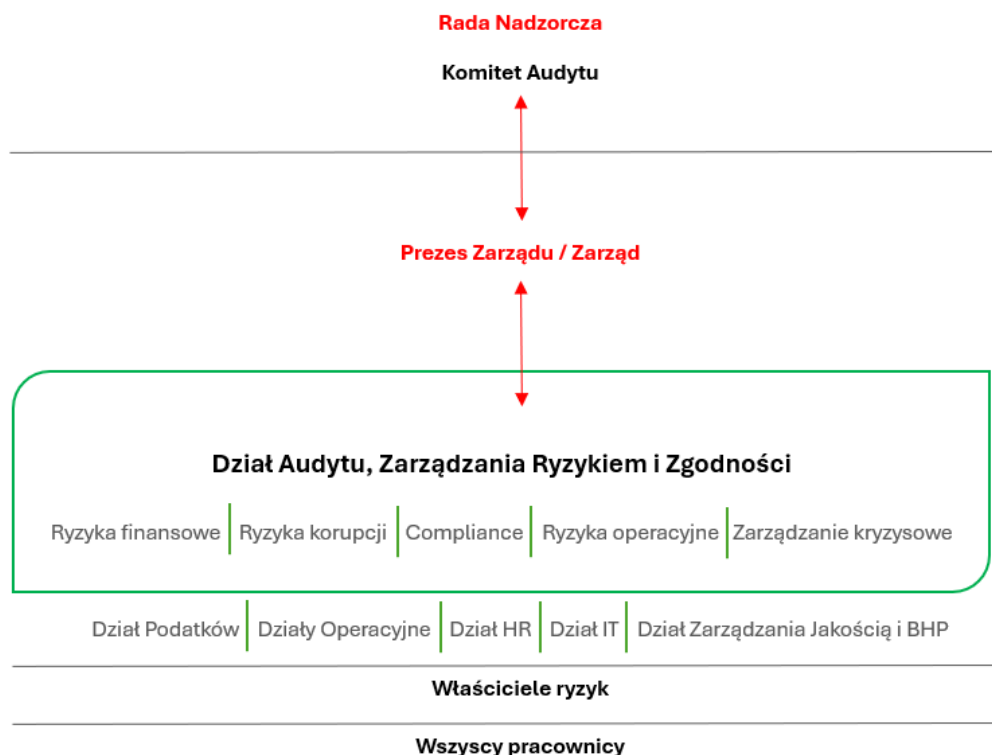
Rada Nadzorcza

Komitet Audytu

Prezes Zarządu / Zarząd

Dział Audytu, Zarządzania Ryzykiem i Zgodności

Ryzyka finansowe | Ryzyka korupcji | Compliance | Ryzyka operacyjne | Zarządzanie kryzysowe

Dział Podatków | Działy Operacyjne | Dział HR | Dział IT | Dział Zarządzania Jakością i BHP

Właściciele ryzyk

Wszyscy pracownicy